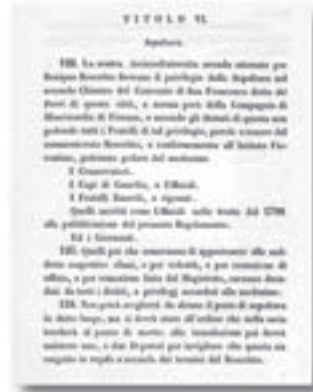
TITOLO VI.

Sepoltura

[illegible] La nostra Arciconfraternita avendo ottenuto per Benigno Rescritto Sovrano il privilegio della Sepoltura nel secondo Chiostro del Convento di San Francesco detto dei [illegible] di questa città, a norma però della Compagnia di Misericordia di Firenze, e secondo gli Statuti di questa non godendo tutti i Fratelli di tal privilegio, perciò a tenore del sommentovato Rescritto, e conformemente all'Istituto Fiorentino, potranno godere del medesimo

I Conservatori.

I Capi di Guardia, e Ufficiali.

I Fratelli Esercenti, e rigenti.

Quelli ascritti come Ufficiali nella tenta del 1790 alla pubblicazione del presente Regolamento.

Ed i Giornanti.

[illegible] Quelli poi che cesseranno di appartenere alle suddette categorie, cioè, o per volontà, o per cessazione di ufficio, o per cessazione fatta dal Magistrato, saranno decaduti da tutti i diritti, e privilegi accordati alle medesime.

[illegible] Non potrà accogliersi da alcuno il posto di sepoltura in detto luogo, ma si dovrà stare all'ordine che nella sua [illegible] di porre le morte alla tumulazione poi dovrà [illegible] esso, e due di questi per iscriptus che questa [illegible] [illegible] a seconda dei termini del Rescritto.